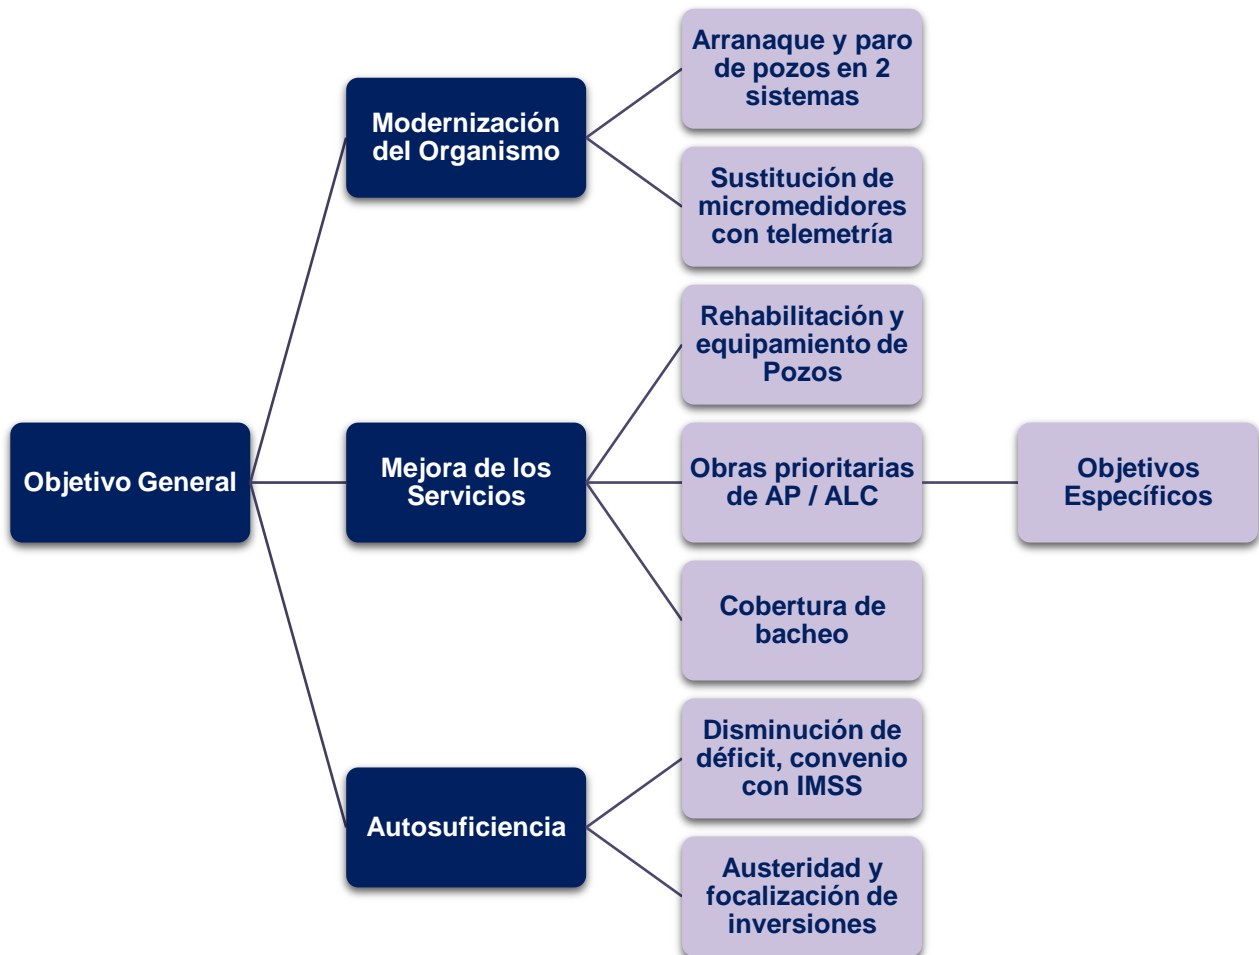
Objetivo General

Modernización del Organismo

Arranaque y paro de pozos en 2 sistemas

Sustitución de micromedidores con telemetría

Mejora de los Servicios

Rehabilitación y equipamiento de Pozos

Obras prioritarias de AP / ALC

Objetivos Específicos

Cobertura de bacheo

Autosuficiencia

Disminución de déficit, convenio con IMSS

Austeridad y focalización de inversiones